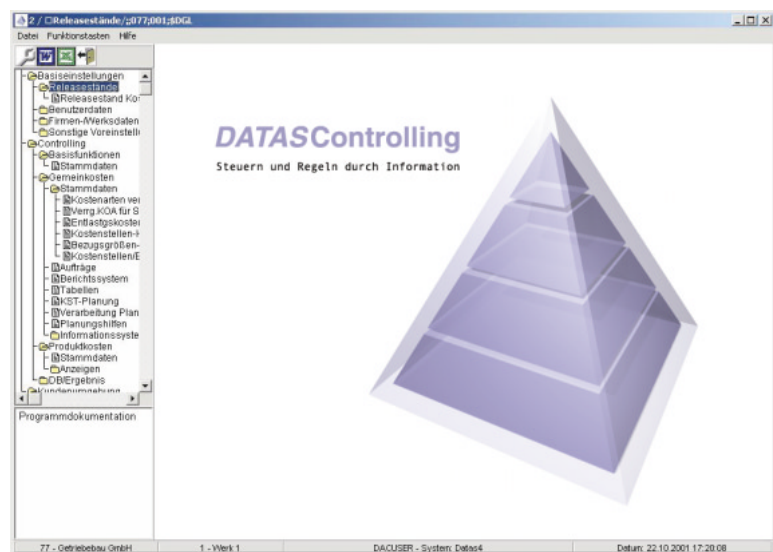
2 / □Releasestände/;077;001;$DGL

Datei Funktionstasten Hilfe

Basiseinstellungen
Releasestände
Releasestand Ko
Benutzerdaten
Firmen-/Werksdaten
Sonstige Voreinstell
Controlling
Basisfunktionen
Stammdaten
Gemeinkosten
Stammdaten
Kostenarten ve
Verrg.KOA für S
Entlastgskoste
Kostenstellen-
Bezugsgrößen-
Kostenstellen/E
Aufträge
Berichtssystem
Tabellen
KST-Planung
Verarbeitung Plan
Planungshilfen
Informationssyste
Produktkosten
Stammdaten
Anzeigen
DB/Ergebnis
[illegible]

Programmdokumentation

DATASControlling
Steuern und Regeln durch Information

77 - Getriebebau GmbH | 1 - Werk 1 | DACUSER - System: Datas4 | Datum: 22.10.2001 17:20:08